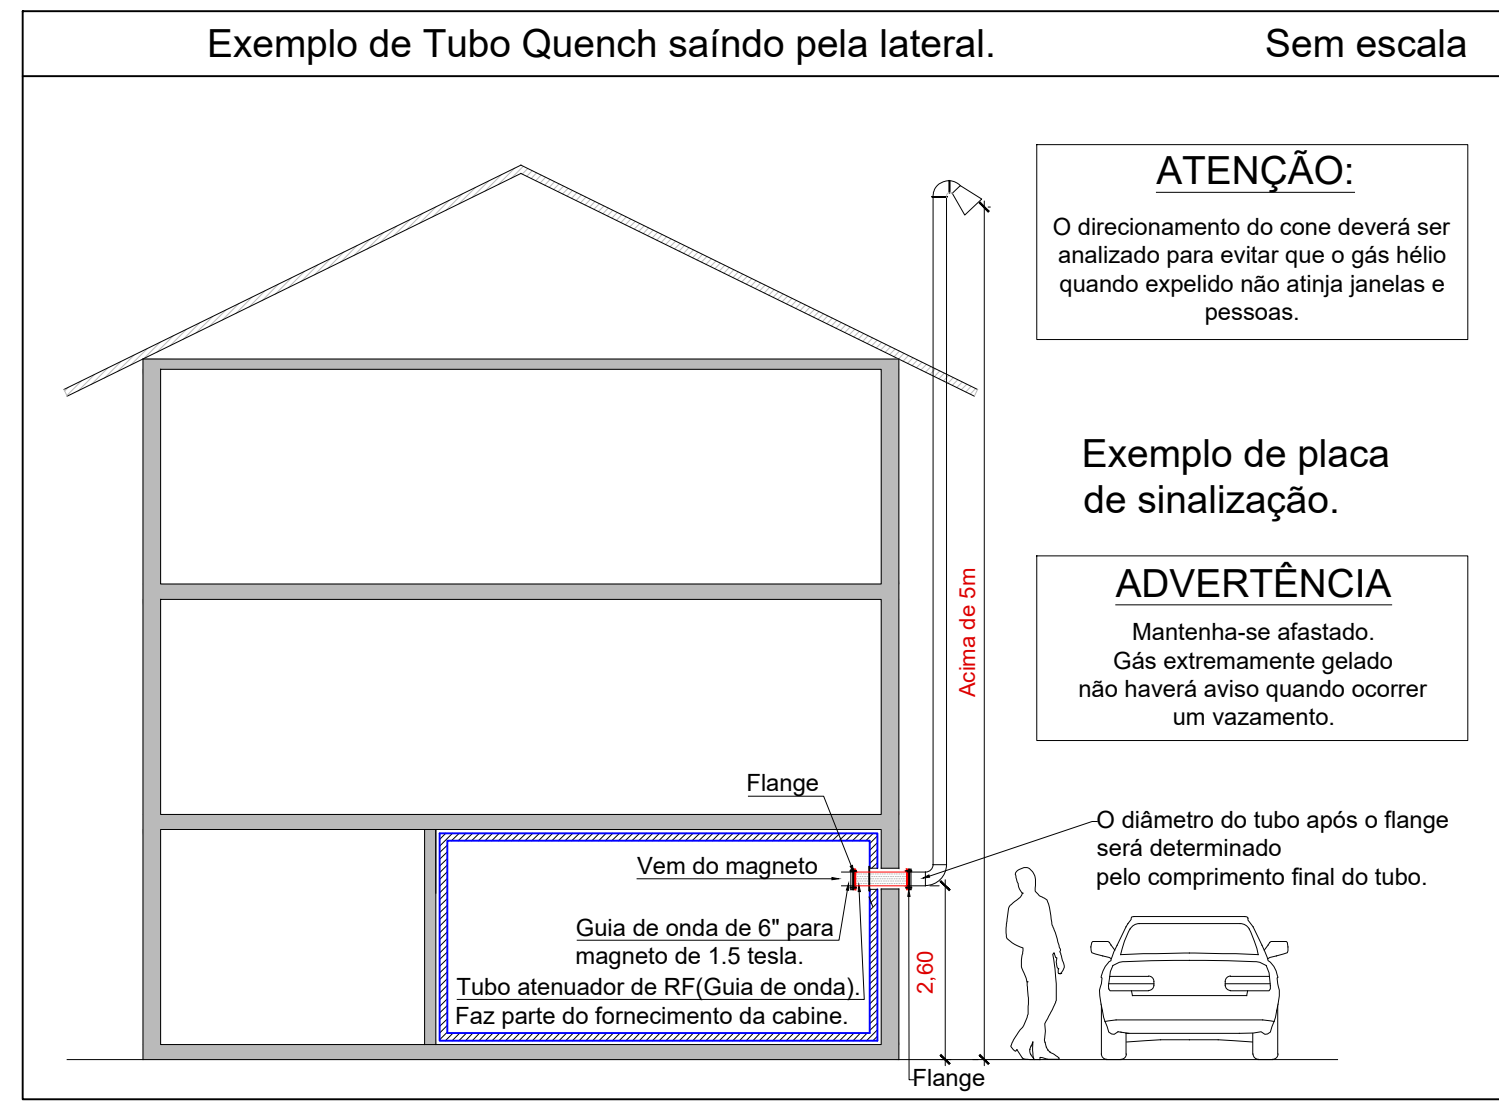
Exemplo de Tubo Quench saíndo pela lateral.

Sem escala

ATENÇÃO:

O direcionamento do cone deverá ser analizado para evitar que o gás hélio quando expelido não atinja janelas e pessoas.

Exemplo de placa de sinalização.

ADVERTÊNCIA

Mantenha-se afastado.
Gás extremamente gelado
não haverá aviso quando ocorrer
um vazamento.

Acima de 5m

Flange

O diâmetro do tubo após o flange será determinado pelo comprimento final do tubo.

Vem do magneto

Guia de onda de 6" para magneto de 1.5 tesla.

Tubo atenuador de RF(Guia de onda).
Faz parte do fornecimento da cabine.

2,60

Flange